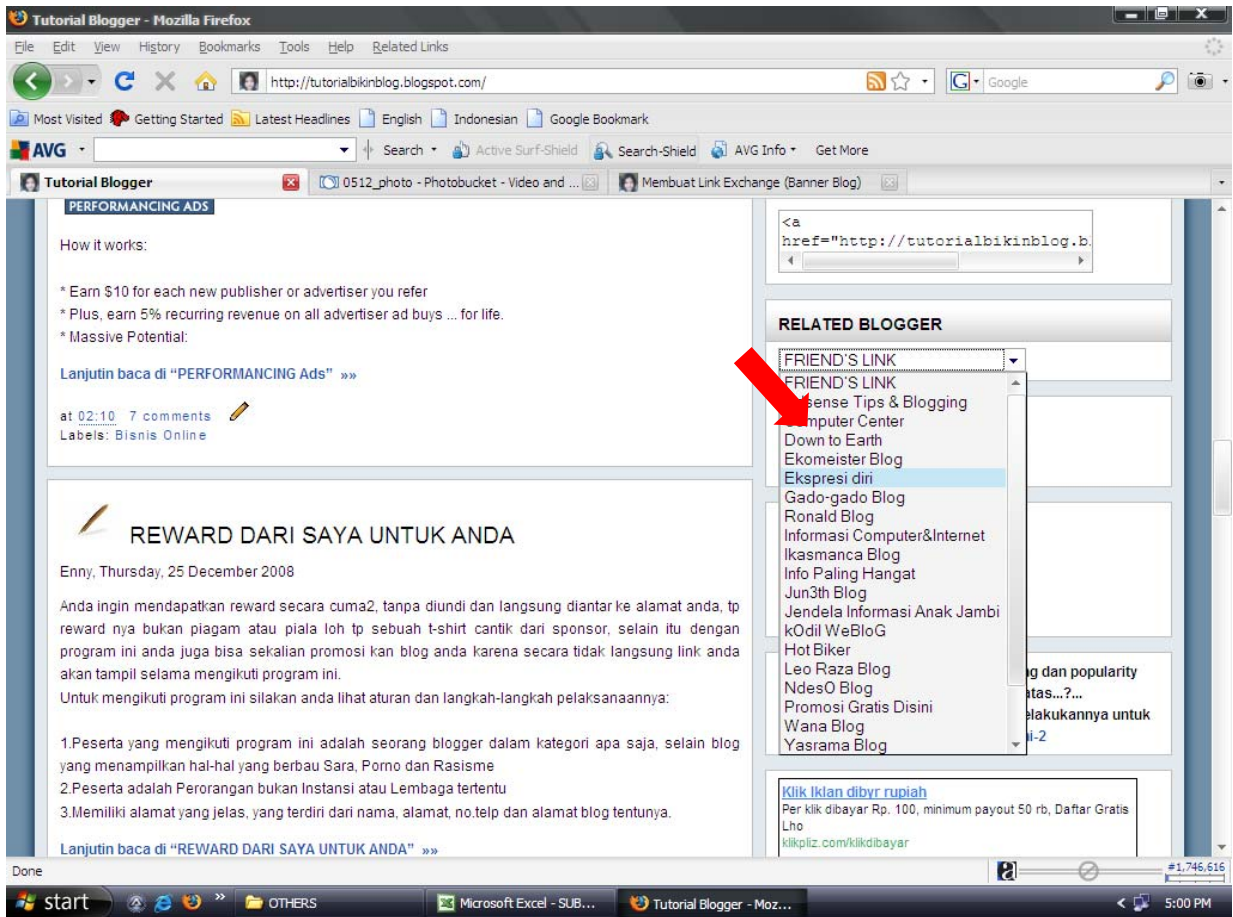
Tutorial Blogger - Mozilla Firefox

File Edit View History Bookmarks Tools Help Related Links

http://tutorialbikinblog.blogspot.com/

Google

Most Visited Getting Started Latest Headlines English Indonesian Google Bookmark

AVG Search Active Surf-Shield Search-Shield AVG Info Get More

Tutorial Blogger | 0512_photo - Photobucket - Video and ... | Membuat Link Exchange (Banner Blog)

PERFORMANCING ADS

How it works:

* Earn $10 for each new publisher or advertiser you refer
* Plus, earn 5% recurring revenue on all advertiser ad buys ... for life.
* Massive Potential:

Lanjutin baca di "PERFORMANCING Ads" »»

at 02:10 7 comments
Labels: Bisnis Online

REWARD DARI SAYA UNTUK ANDA

Enny, Thursday, 25 December 2008

Anda ingin mendapatkan reward secara cuma2, tanpa diundi dan langsung diantar ke alamat anda, tp reward nya bukan piagam atau piala loh tp sebuah t-shirt cantik dari sponsor, selain itu dengan program ini anda juga bisa sekalian promosi kan blog anda karena secara tidak langsung link anda akan tampil selama mengikuti program ini.
Untuk mengikuti program ini silakan anda lihat aturan dan langkah-langkah pelaksanaannya:

1.Peserta yang mengikuti program ini adalah seorang blogger dalam kategori apa saja, selain blog yang menampilkan hal-hal yang berbau Sara, Porno dan Rasisme
2.Peserta adalah Perorangan bukan Instansi atau Lembaga tertentu
3.Memiliki alamat yang jelas, yang terdiri dari nama, alamat, no.telp dan alamat blog tentunya.

Lanjutin baca di "REWARD DARI SAYA UNTUK ANDA" »»

<a href="http://tutorialbikinblog.b

RELATED BLOGGER

FRIEND'S LINK
FRIEND'S LINK
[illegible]sense Tips & Blogging
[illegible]mputer Center
Down to Earth
Ekomeister Blog
Ekspresi diri
Gado-gado Blog
Ronald Blog
Informasi Computer&Internet
Ikasmanca Blog
Info Paling Hangat
Jun3th Blog
Jendela Informasi Anak Jambi
kOdil WeBloG
Hot Biker
Leo Raza Blog
NdesO Blog
Promosi Gratis Disini
Wana Blog
Yasrama Blog

g dan popularity
atas...?...
elakukannya untuk
i-2

Klik Iklan dibyr rupiah
Per klik dibayar Rp. 100, minimum payout 50 rb, Daftar Gratis Lho
klikpliz.com/klikdibayar

Done

#1,746,616

start OTHERS Microsoft Excel - SUB... Tutorial Blogger - Moz... 5:00 PM